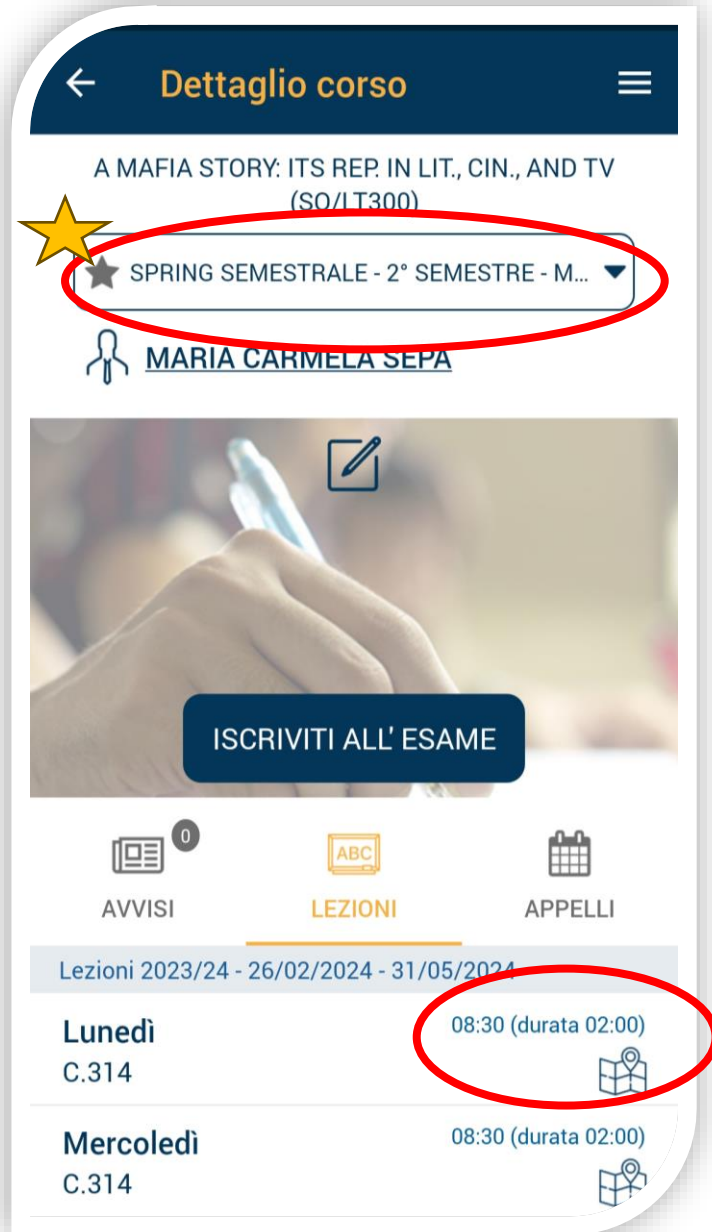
Dettaglio corso

A MAFIA STORY: ITS REP. IN LIT., CIN., AND TV (SO/LT300)

SPRING SEMESTRALE - 2° SEMESTRE - M...

MARIA CARMELA SEPA

ISCRIVITI ALL' ESAME

0
AVVISI

ABC
LEZIONI

APPELLI

Lezioni 2023/24 - 26/02/2024 - 31/05/2024

Lunedì
C.314
08:30 (durata 02:00)

Mercoledì
C.314
08:30 (durata 02:00)